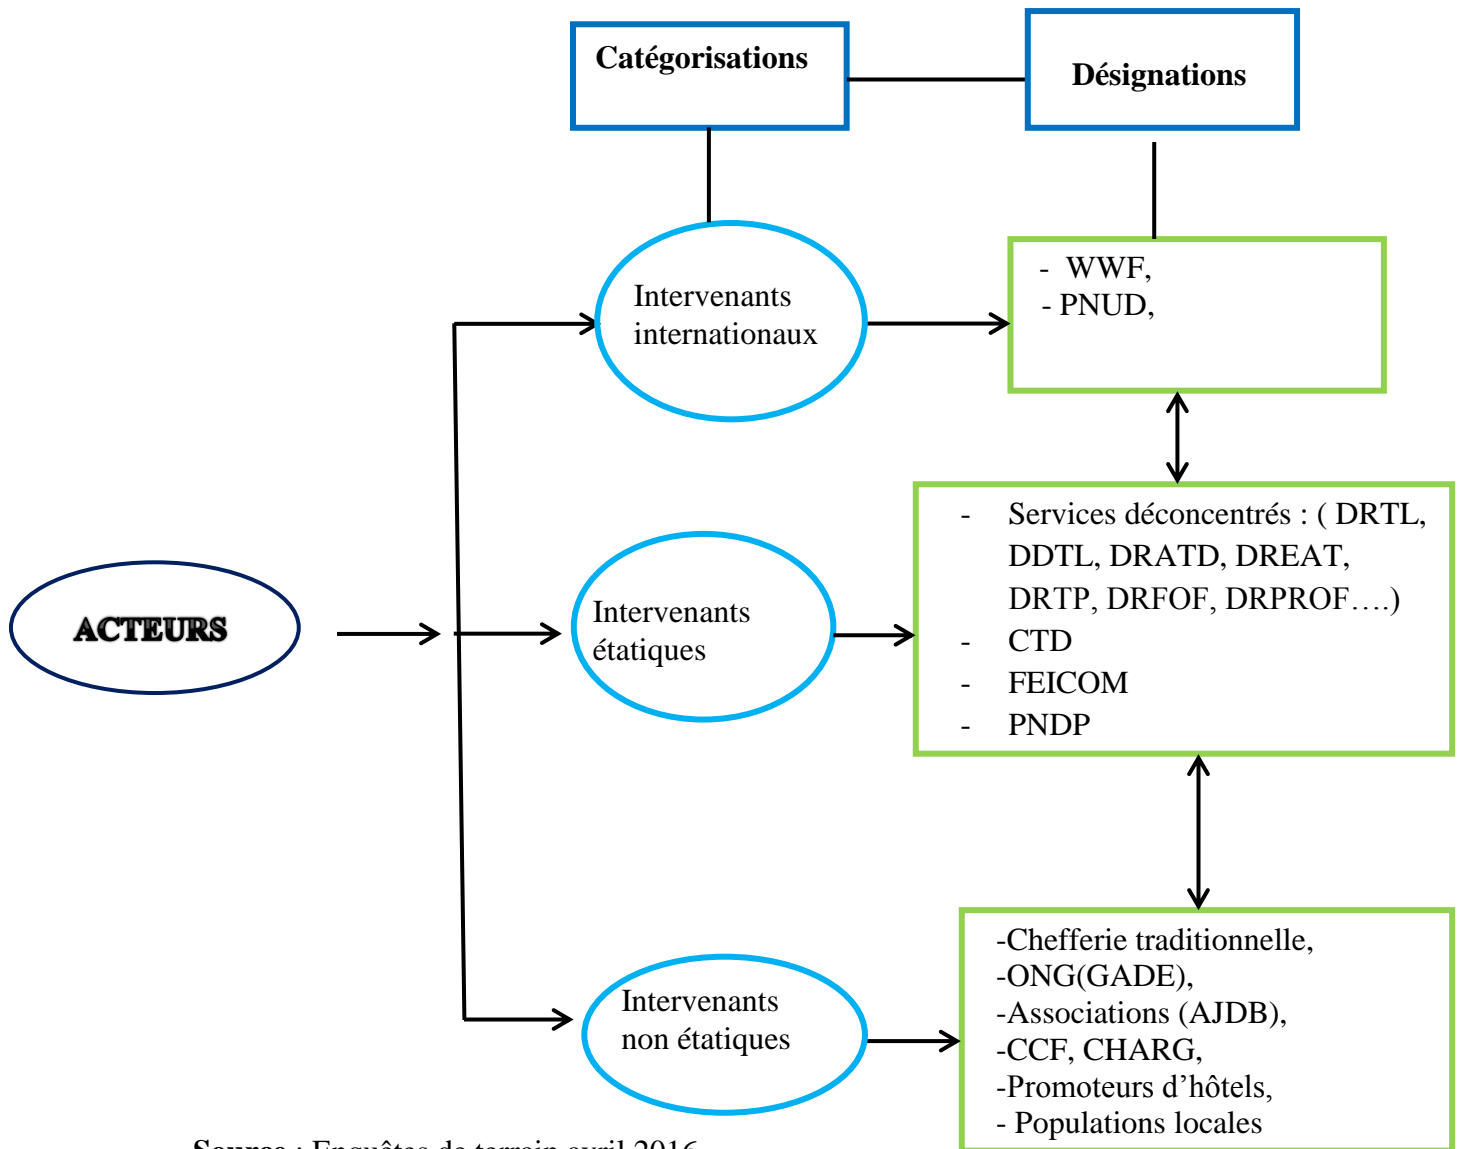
Catégorisations

Désignations

ACTEURS

Intervenants internationaux

- WWF,
- PNUD,

Intervenants étatiques

- Services déconcentrés : ( DRTL, DDTL, DRATD, DREAT, DRTP, DRFOF, DRPROF….)
- CTD
- FEICOM
- PNDP

Intervenants non étatiques

-Chefferie traditionnelle,
-ONG(GADE),
-Associations (AJDB),
-CCF, CHARG,
-Promoteurs d'hôtels,
- Populations locales

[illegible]